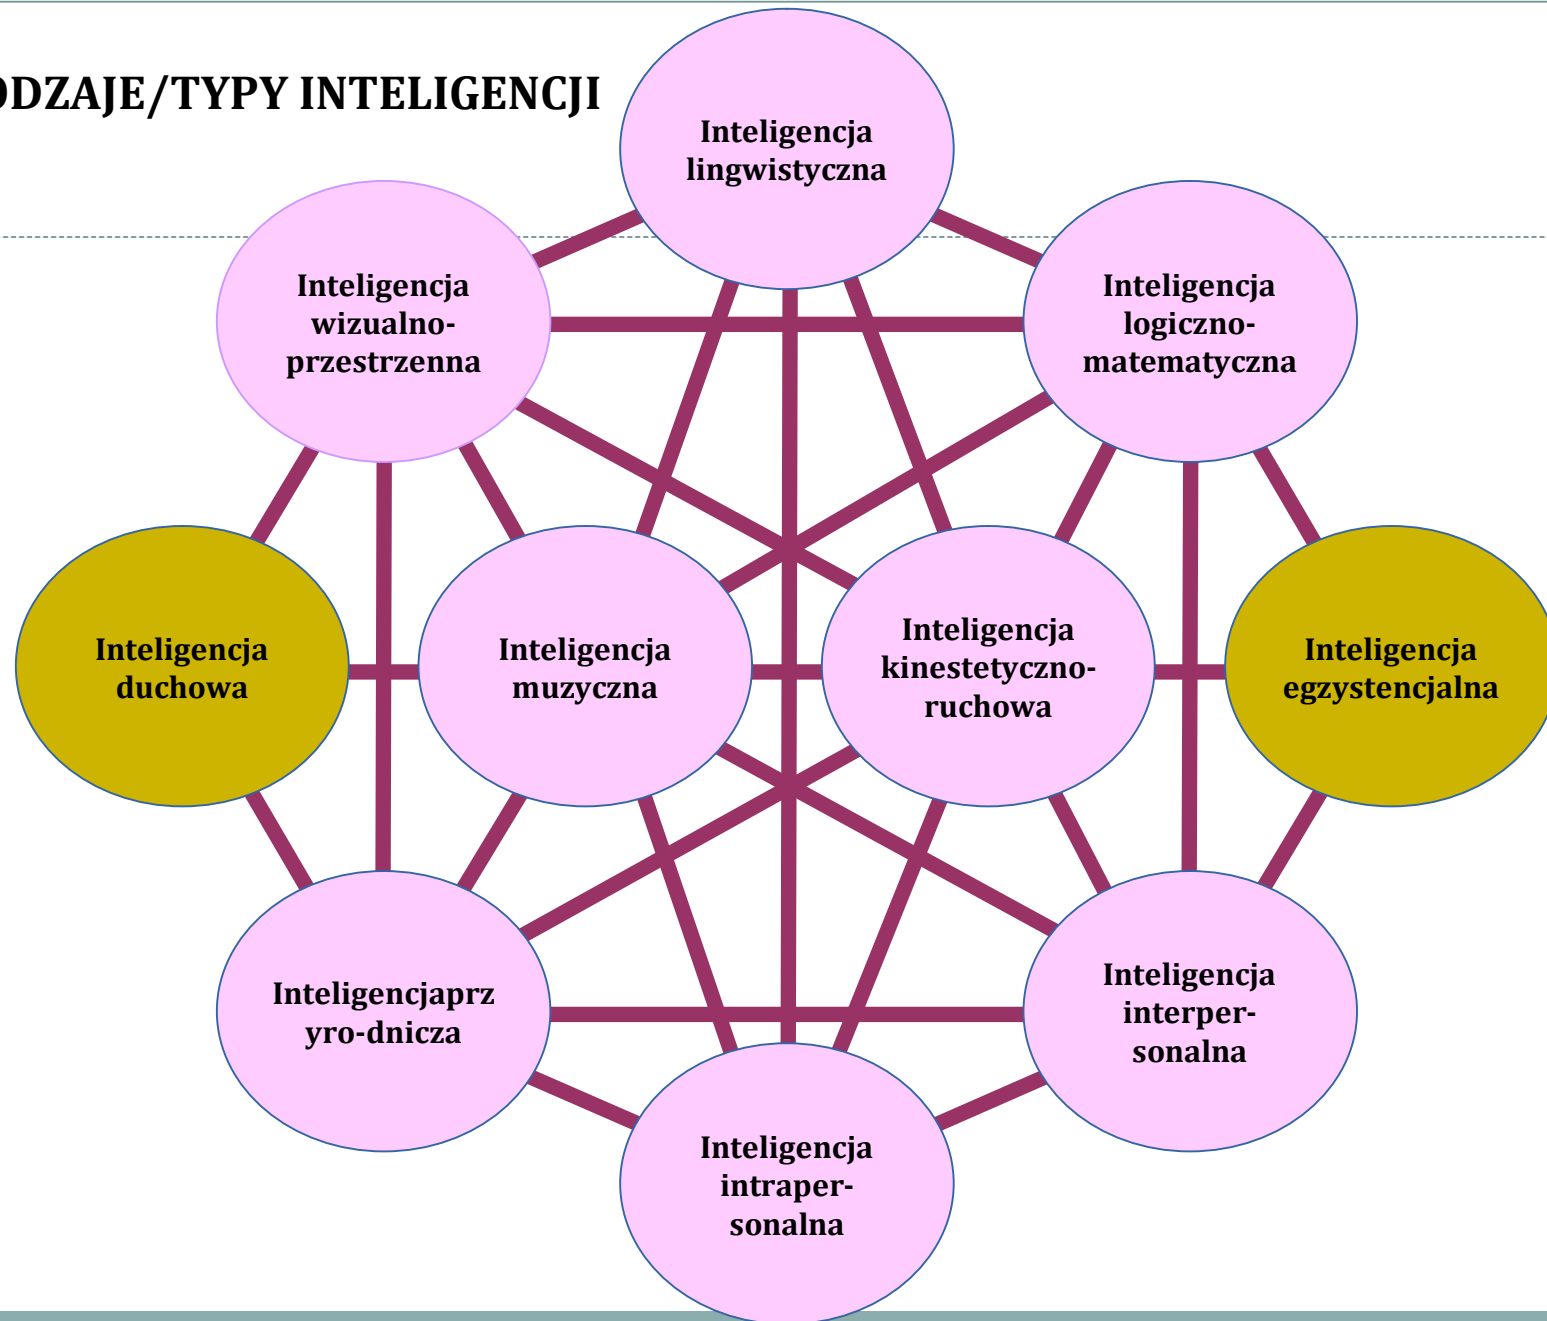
DZAJE/TYPY INTELIGENCJI

Inteligencja lingwistyczna

Inteligencja wizualno-przestrzenna

Inteligencja logiczno-matematyczna

Inteligencja duchowa

Inteligencja muzyczna

Inteligencja kinestetyczno-ruchowa

Inteligencja egzystencjalna

Inteligencjaprz yro-dnicza

Inteligencja interpersonalna

Inteligencja intrapersonalna